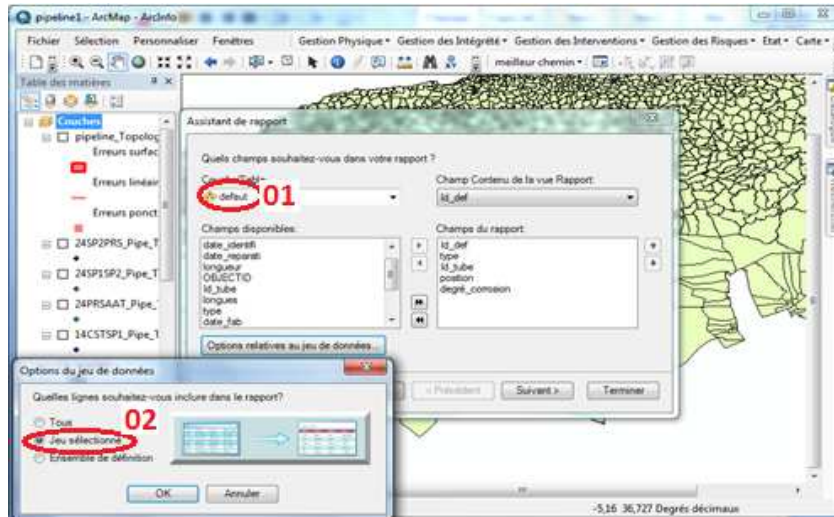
pipeline1 - ArcMap - ArcInfo

Fichier Sélection Personnaliser Fenêtres Gestion Physique ▾ Gestion des Intégrité ▾ Gestion des Interventions ▾ Gestion des Risques ▾ Etat ▾ Carte ▾

meilleur chemin ▾

Table des matières

Couches
pipeline_Topolog
Erreurs surfac
Erreurs linéair
Erreurs ponct
24SP2PRS_Pipe_T
24SP1SP2_Pipe_T
24PRSAAT_Pipe_
14CSTSP1_Pipe_T

Assistant de rapport

Quels champs souhaitez-vous dans votre rapport ?

Couche/Table:
defaut
01

Champ Contenu de la vue Rapport:
Id_def

Champs disponibles:
date_identifi
date_reparati
longueur
OBJECTID
Id_tube
longues
type
date_fab

Champs du rapport:
Id_def
type
Id_tube
position
degré_corrosion

Options relatives au jeu de données...

< Précédent Suivant > Terminer

Options du jeu de données

Quelles lignes souhaitez-vous inclure dans le rapport?

Tous
Jeu sélectionné
Ensemble de définition
02

OK Annuler

-5,16 36,727 Degrés décimaux